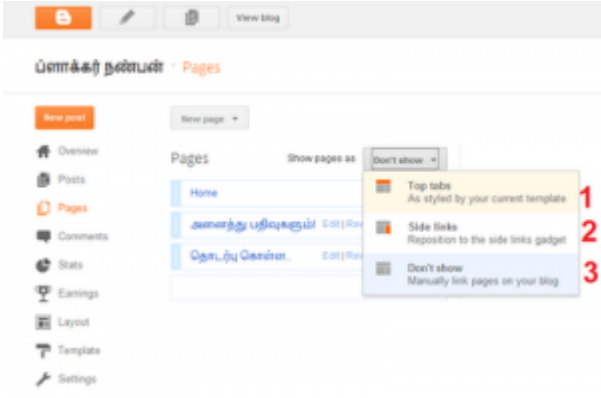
View blog

ப்ளாக்கர் நண்பன் › Pages

New post

Overview
Posts
Pages
Comments
Stats
Earnings
Layout
Template
Settings

New page ▾

Pages

Show pages as Don't show ▾

Home

அனைத்து பதிவுகளும்! Edit | Rev

தொடர்பு கொள்ள.. Edit | Rev

Top tabs
As styled by your current template
1

Side links
Reposition to the side links gadget
2

Don't show
Manually link pages on your blog
3